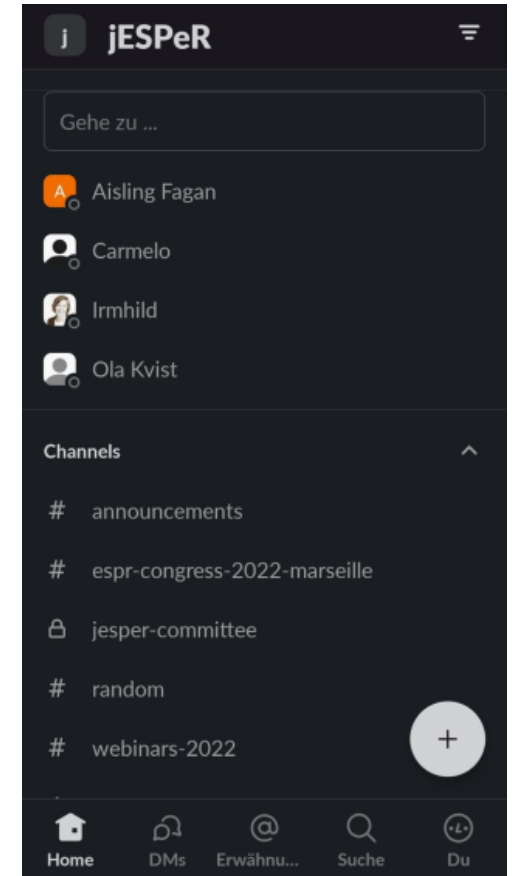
j jESPeR

Gehe zu ...

A Aisling Fagan

Carmelo

Irmhild

Ola Kvist

Channels

# announcements

# espr-congress-2022-marseille

jesper-committee

# random

# webinars-2022

+

Home DMs Erwähnu... Suche Du